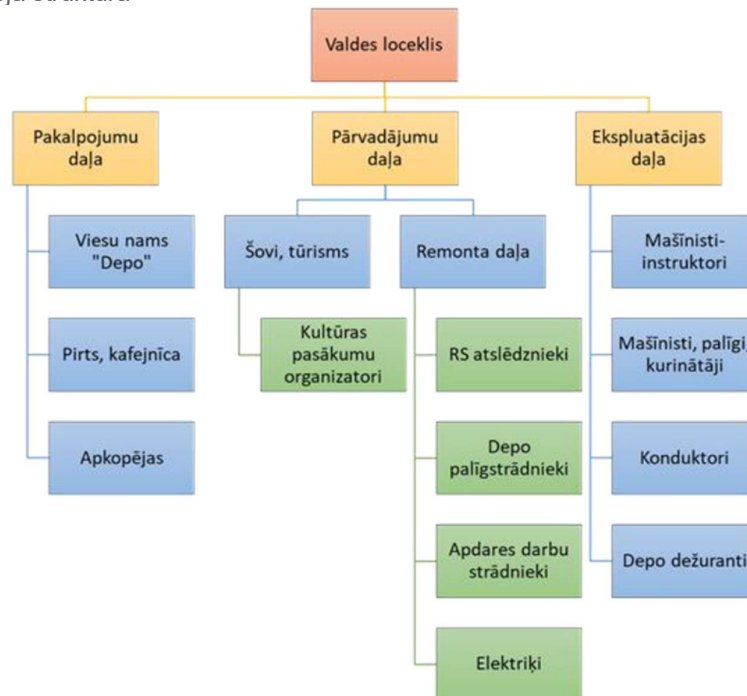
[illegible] struktūra

Valdes loceklis

Pakalpojumu daļa

Viesu nams "Depo"

Pirts, kafejnīca

Apkopējas

Pārvadājumu daļa

Šovi, tūrisms

Kultūras pasākumu organizatori

Remonta daļa

RS atslēdznieki

Depo palīgstrādnieki

Apdares darbu strādnieki

Elektriķi

Ekspluatācijas daļa

Mašīnisti-instruktori

Mašīnisti, palīgi, kurinātāji

Konduktori

Depo dežuranti